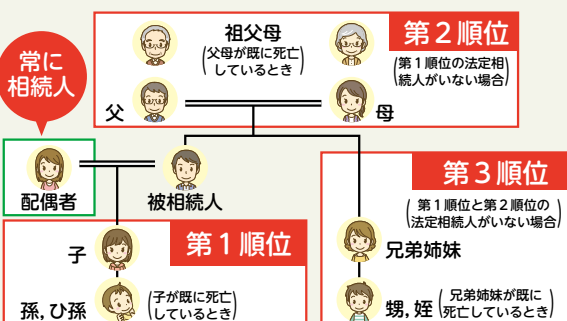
常に相続人

祖父母
（父母が既に死亡しているとき）

第２順位
（第１順位の法定相続人がいない場合）

父

母

配偶者

被相続人

第３順位
（第１順位と第２順位の法定相続人がいない場合）

子

第１順位

兄弟姉妹

孫, ひ孫
（子が既に死亡しているとき）

甥, 姪
（兄弟姉妹が既に死亡しているとき）